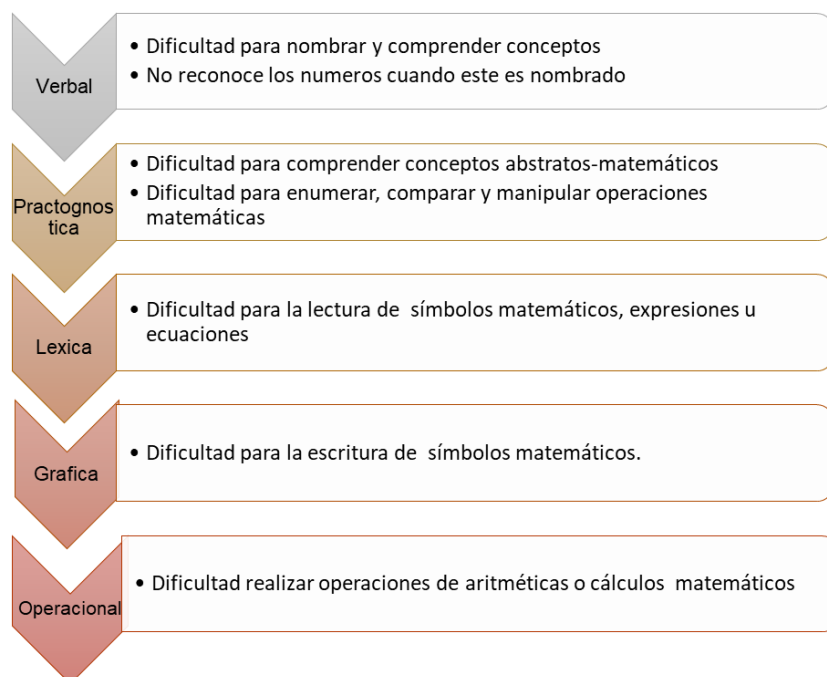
Verbal

• Dificultad para nombrar y comprender conceptos
• No reconoce los numeros cuando este es nombrado

Practognostica

• Dificultad para comprender conceptos abstratos-matemáticos
• Dificultad para enumerar, comparar y manipular operaciones matemáticas

Lexica

• Dificultad para la lectura de símbolos matemáticos, expresiones u ecuaciones

Grafica

• Dificultad para la escritura de símbolos matemáticos.

Operacional

• Dificultad realizar operaciones de aritméticas o cálculos matemáticos